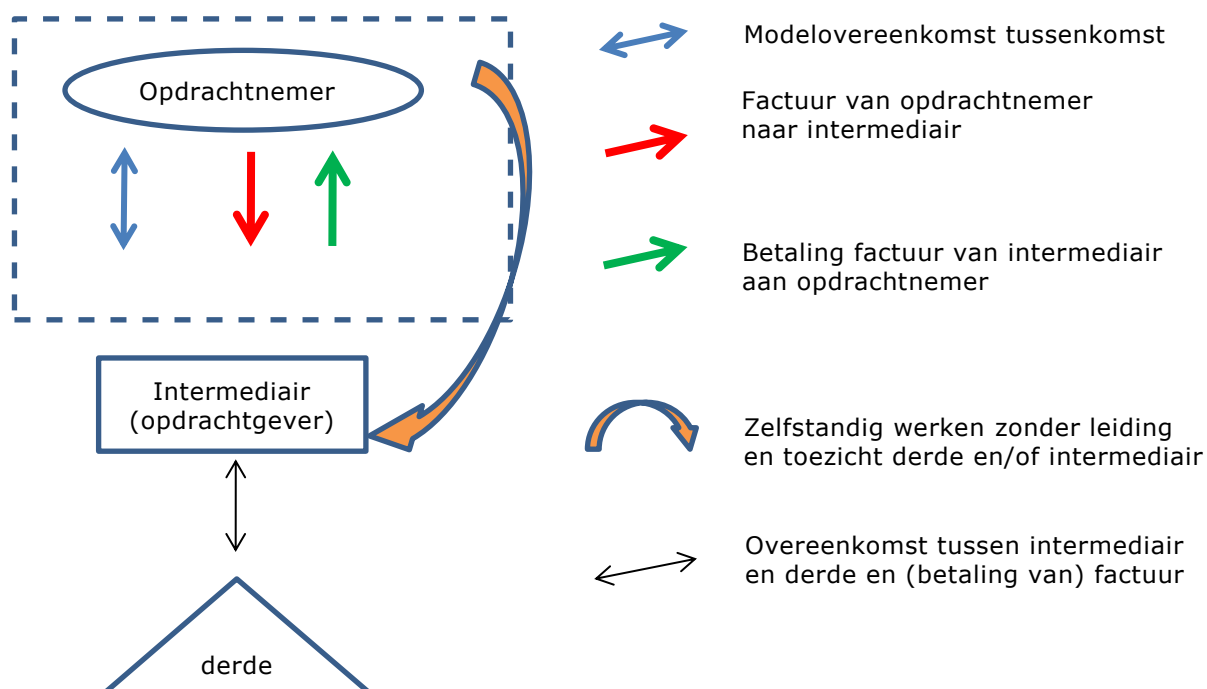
Opdrachtnemer

Intermediair (opdrachtgever)

derde

Modelovereenkomst tussenkomst

Factuur van opdrachtnemer naar intermediair

Betaling factuur van intermediair aan opdrachtnemer

Zelfstandig werken zonder leiding en toezicht derde en/of intermediair

Overeenkomst tussen intermediair en derde en (betaling van) factuur